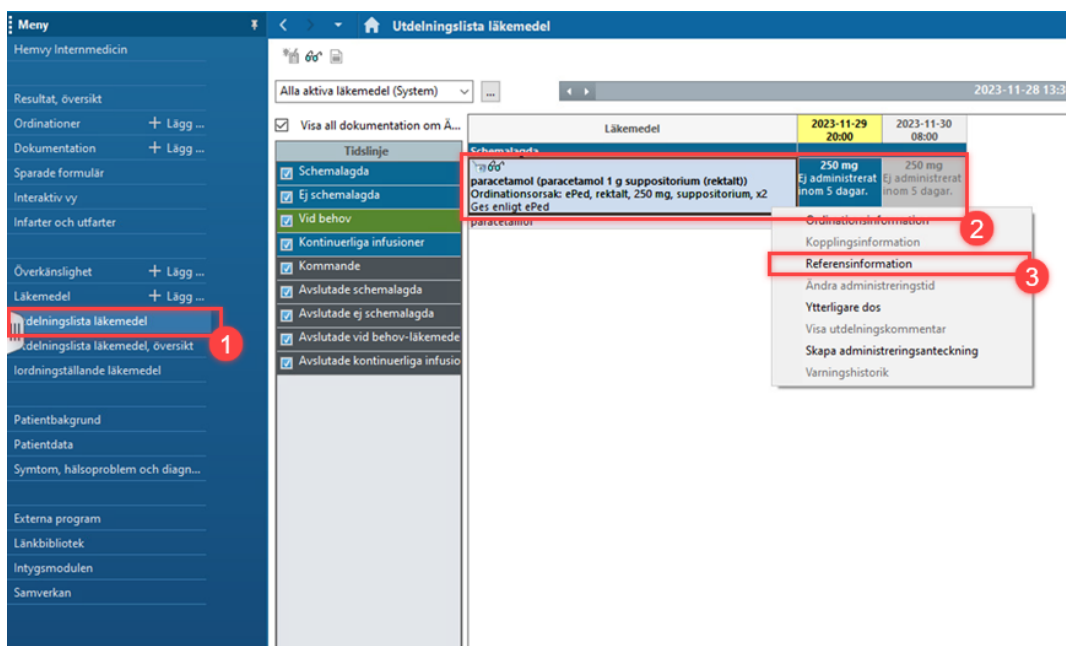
Meny

Hemvy Internmedicin

Resultat, översikt
Ordinationer + Lägg ...
Dokumentation + Lägg ...
Sparade formulär
Interaktiv vy
Infarter och utfarter

Överkänslighet + Lägg ...
Läkemedel + Lägg ...
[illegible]delningslista läkemedel
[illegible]delningslista läkemedel, översikt
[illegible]ordningställande läkemedel

Patientbakgrund
Patientdata
Symtom, hälsoproblem och diagn...

Externa program
Länkbibliotek
Intygsmodulen
Samverkan

1

Utdelningslista läkemedel

Alla aktiva läkemedel (System)
...
2023-11-28 13:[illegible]

Visa all dokumentation om Ä...

Tidslinje
Schemalagda
Ej schemalagda
Vid behov
Kontinuerliga infusioner
Kommande
Avslutade schemalagda
Avslutade ej schemalagda
Avslutade vid behov-läkemede
Avslutade kontinuerliga infusio

| Läkemedel | 2023-11-29 20:00 | 2023-11-30 08:00 |
|---|---|---|
| Schemalagda | | |
| paracetamol (paracetamol 1 g suppositorium (rektalt)) Ordinationsorsak: ePed, rektalt, 250 mg, suppositorium, x2 Ges enligt ePed | 250 mg Ej administrerat inom 5 dagar. | 250 mg Ej administrerat inom 5 dagar. |
| paracetamol | | |

2

Ordinationsinformation
Kopplingsinformation
Referensinformation
Ändra administreringstid
Ytterligare dos
Visa utdelningskommentar
Skapa administreringsanteckning
Varningshistorik

3